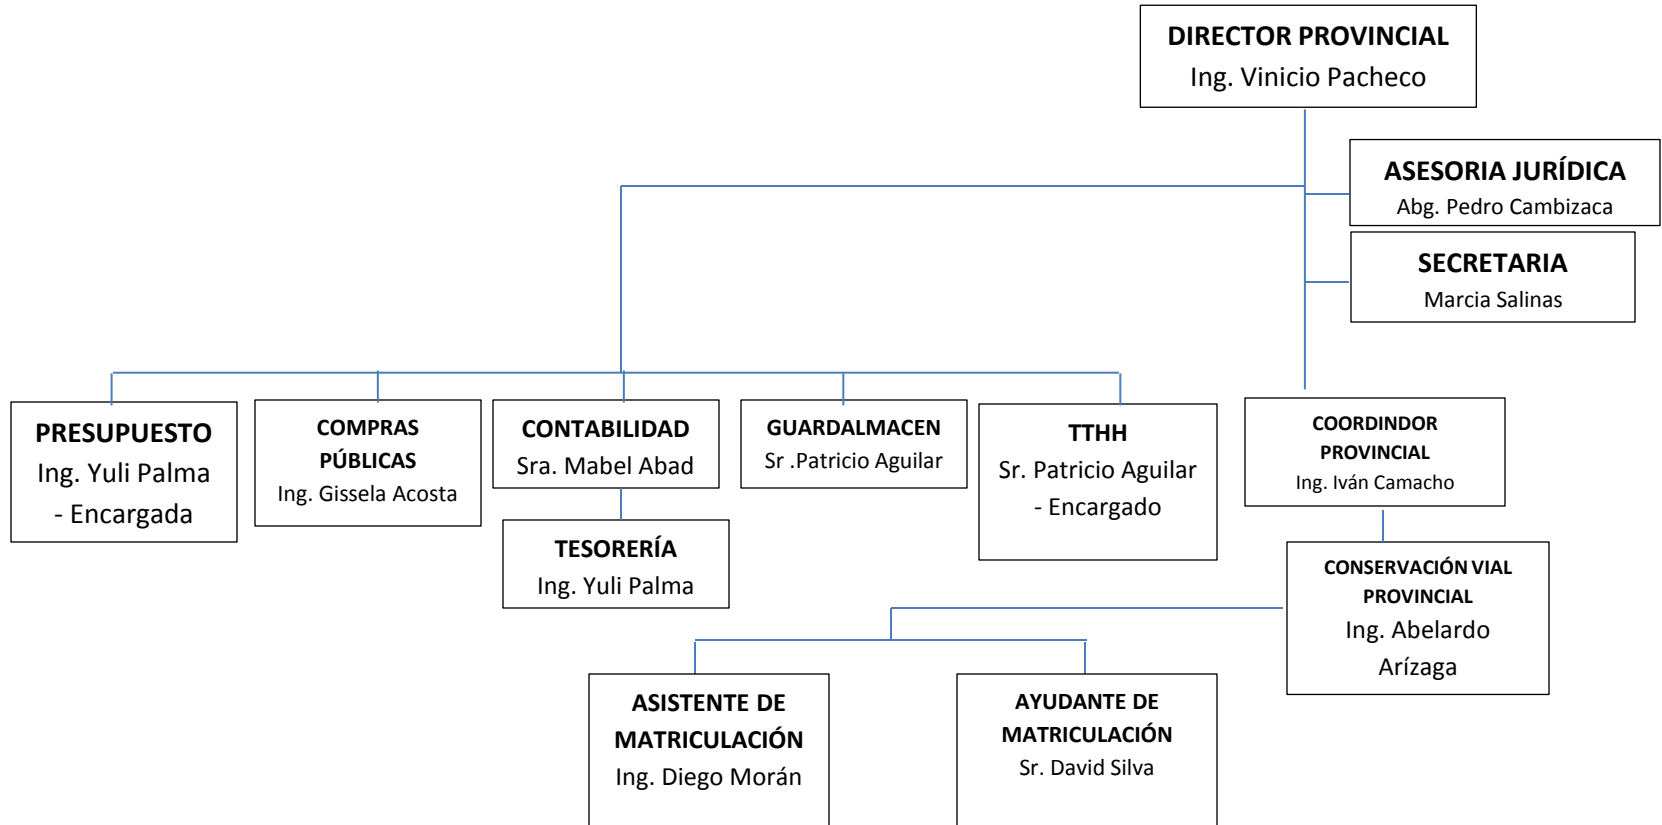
DIRECTOR PROVINCIAL
Ing. Vinicio Pacheco

ASESORIA JURÍDICA
Abg. Pedro Cambizaca

SECRETARIA
Marcia Salinas

PRESUPUESTO
Ing. Yuli Palma - Encargada

COMPRAS PÚBLICAS
Ing. Gissela Acosta

CONTABILIDAD
Sra. Mabel Abad

TESORERÍA
Ing. Yuli Palma

GUARDALMACEN
Sr .Patricio Aguilar

TTHH
Sr. Patricio Aguilar - Encargado

COORDINDOR PROVINCIAL
Ing. Iván Camacho

CONSERVACIÓN VIAL PROVINCIAL
Ing. Abelardo Arízaga

ASISTENTE DE MATRICULACIÓN
Ing. Diego Morán

AYUDANTE DE MATRICULACIÓN
Sr. David Silva